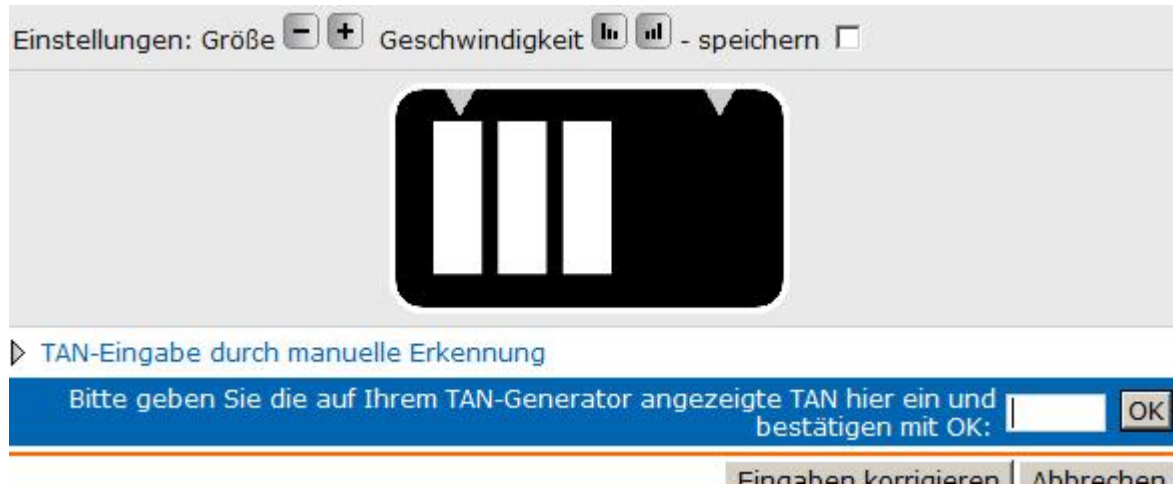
Einstellungen: Größe − + Geschwindigkeit - speichern

TAN-Eingabe durch manuelle Erkennung

Bitte geben Sie die auf Ihrem TAN-Generator angezeigte TAN hier ein und bestätigen mit OK: OK

Eingaben korrigieren Abbrechen